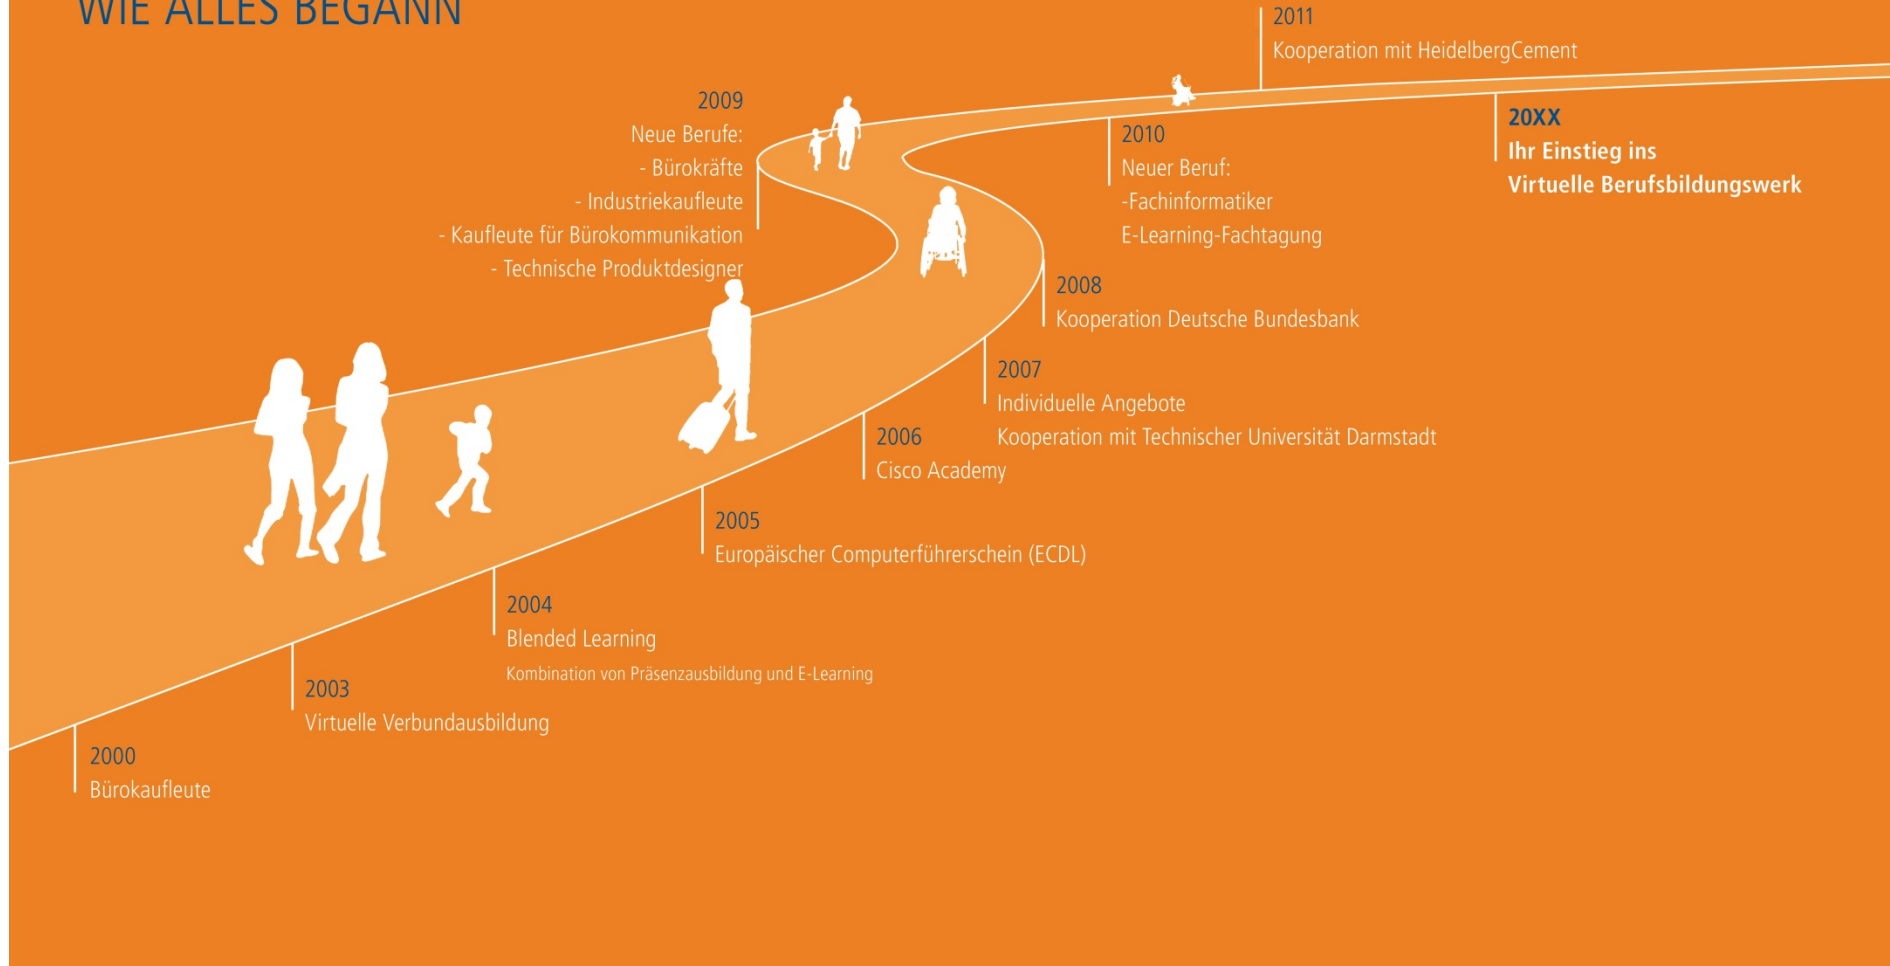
WIE ALLES BEGANN

2011
Kooperation mit HeidelbergCement

2009
Neue Berufe:
- Bürokräfte
- Industriekaufleute
- Kaufleute für Bürokommunikation
- Technische Produktdesigner

2010
Neuer Beruf:
-Fachinformatiker
E-Learning-Fachtagung

20XX
Ihr Einstieg ins
Virtuelle Berufsbildungswerk

2008
Kooperation Deutsche Bundesbank

2007
Individuelle Angebote
Kooperation mit Technischer Universität Darmstadt

2006
Cisco Academy

2005
Europäischer Computerführerschein (ECDL)

2004
Blended Learning
Kombination von Präsenzausbildung und E-Learning

2003
Virtuelle Verbundausbildung

2000
Bürokaufleute